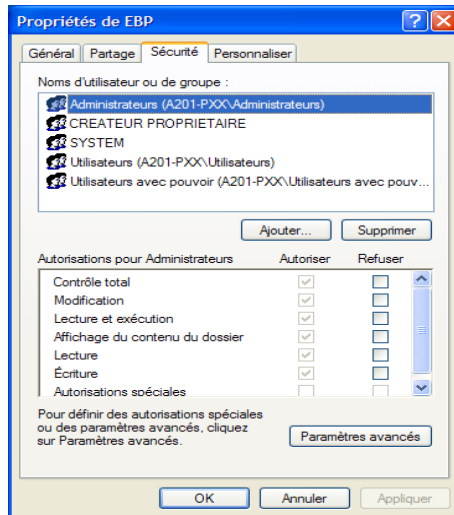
Propriétés de EBP

Général | Partage | Sécurité | Personnaliser

Noms d'utilisateur ou de groupe :

Administrateurs (A201-PXX\Administrateurs)
CREATEUR PROPRIETAIRE
SYSTEM
Utilisateurs (A201-PXX\Utilisateurs)
Utilisateurs avec pouvoir (A201-PXX\Utilisateurs avec pouv...

Ajouter... | Supprimer

| Autorisations pour Administrateurs | Autoriser | Refuser |
|---|---|---|
| Contrôle total | ✓ | |
| Modification | ✓ | |
| Lecture et exécution | ✓ | |
| Affichage du contenu du dossier | ✓ | |
| Lecture | ✓ | |
| Écriture | ✓ | |
| Autorisations spéciales | | |

Pour définir des autorisations spéciales ou des paramètres avancés, cliquez sur Paramètres avancés.

Paramètres avancés

OK | Annuler | Appliquer